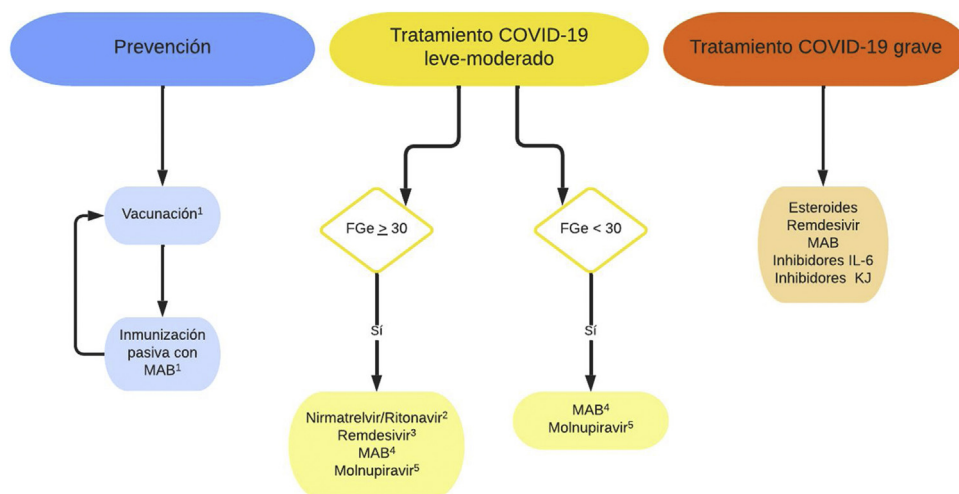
Prevención

Vacunación$^1$

Inmunización pasiva con MAB$^1$

Tratamiento COVID-19 leve-moderado

FGe $\geq$ 30

Sí

Nirmatrelvir/Ritonavir$^2$
Remdesivir$^3$
MAB$^4$
Molnupiravir$^5$

FGe < 30

Sí

MAB$^4$
Molnupiravir$^5$

Tratamiento COVID-19 grave

Esteroides
Remdesivir
MAB
Inhibidores IL-6
Inhibidores KJ